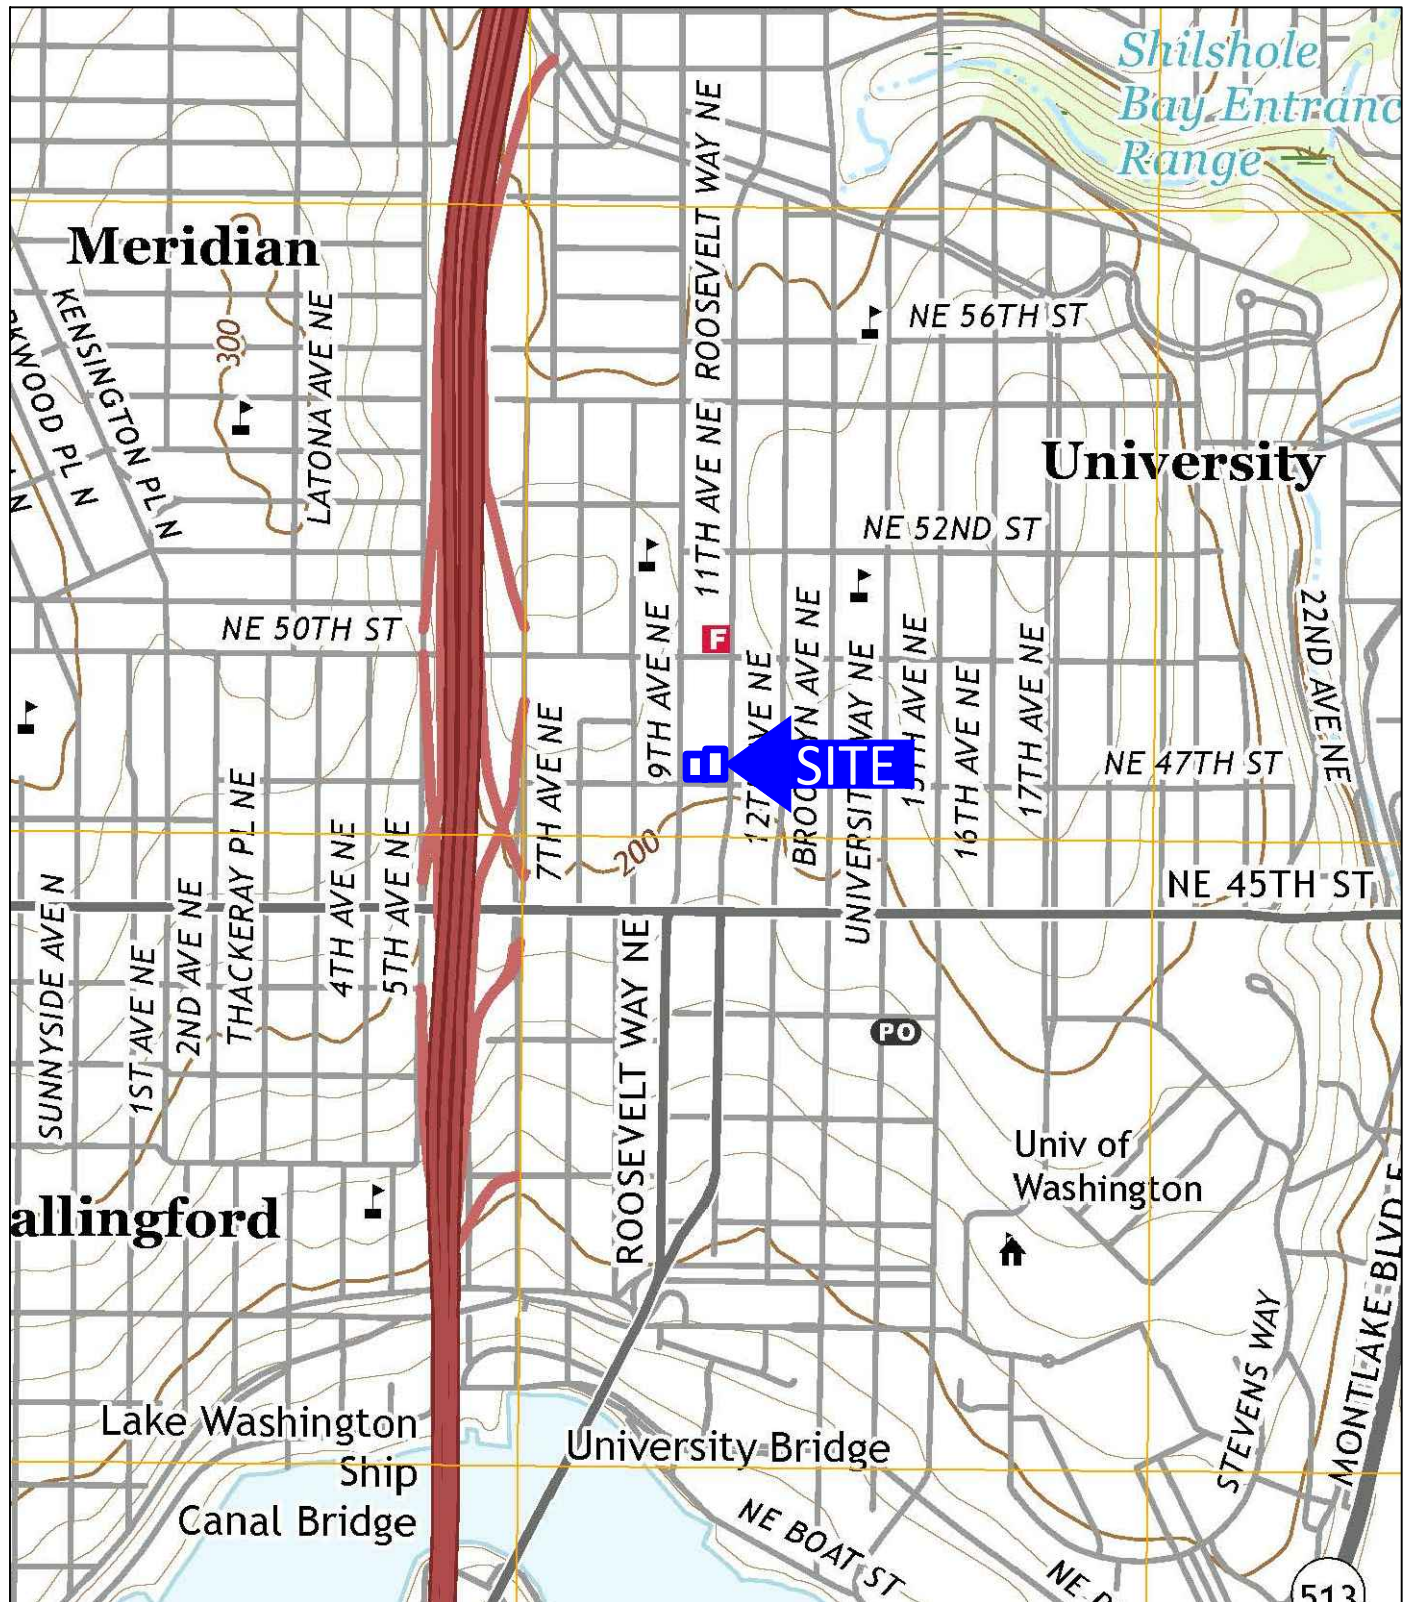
Shilshole Bay Entranc Range

Meridian

KENSINGTON PL N

KWOOD PL N

300

LATONA AVE NE

ROOSEVELT WAY NE

11TH AVE NE

NE 56TH ST

University

NE 52ND ST

NE 50TH ST

9TH AVE NE

F

BROOKLYN AVE NE

UNIVERSITY WAY NE

AVE NE

16TH AVE NE

17TH AVE NE

22ND AVE NE

7TH AVE NE

12TH AVE NE

SITE

NE 47TH ST

200

NE 45TH ST

SUNNYSIDE AVE N

1ST AVE NE

2ND AVE NE

THACKERAY PL NE

4TH AVE NE

5TH AVE NE

ROOSEVELT WAY NE

PO

Univ of Washington

allingford

Lake Washington Ship Canal Bridge

University Bridge

NE BOAT ST

NE P

STEVENS WAY

MONTLAKE BLVD E

513